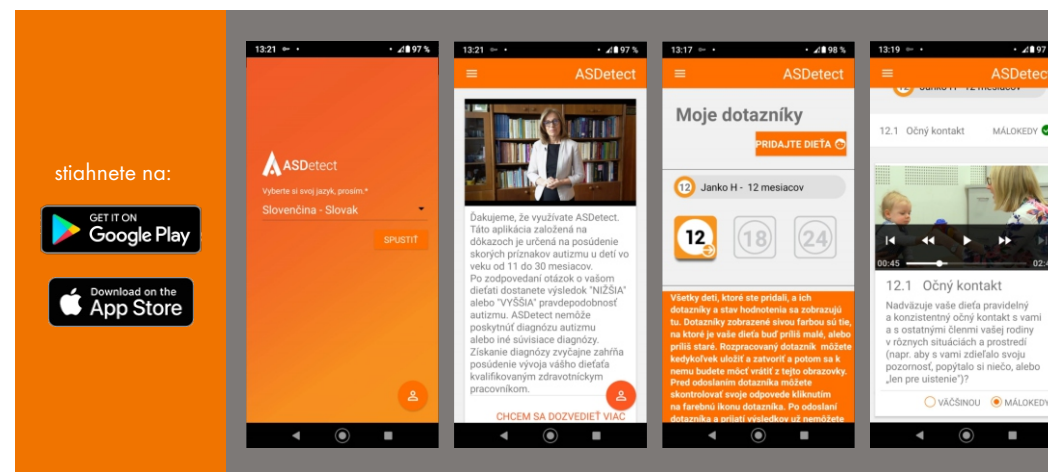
stiahnete na:

GET IT ON
Google Play

Download on the
App Store

13:21 97 %

ASDetect

Vyberte si svoj jazyk, prosím.*

Slovenčina - Slovak

SPUSTIŤ

13:21 97 %

ASDetect

Ďakujeme, že využívate ASDetect. Táto aplikácia založená na dôkazoch je určená na posúdenie skorých príznakov autizmu u detí vo veku od 11 do 30 mesiacov. Po zodpovedaní otázok o vašom dieťati dostanete výsledok "NIŽŠIA" alebo "VYŠŠIA" pravdepodobnosť autizmu. ASDetect nemôže poskytnúť diagnózu autizmu alebo iné súvisiace diagnózy. Získanie diagnózy zvyčajne zahŕňa posúdenie vývoja vášho dieťaťa kvalifikovaným zdravotníckym pracovníkom.

CHCEM SA DOZVEDIEŤ VIAC

13:17 98 %

ASDetect

Moje dotazníky

PRIDAJTE DIEŤA

12 Janko H - 12 mesiacov

12 18 24

Všetky deti, ktoré ste pridali, a ich dotazníky a stav hodnotenia sa zobrazujú tu. Dotazníky zobrazené sivou farbou sú tie, na ktoré je vaše dieťa buď príliš malé, alebo príliš staré. Rozpracovaný dotazník môžete kedykoľvek uložiť a zatvoriť a potom sa k nemu budete môcť vrátiť z tejto obrazovky. Pred odoslaním dotazníka môžete skontrolovať svoje odpovede kliknutím na farebnú ikonu dotazníka. Po odoslaní dotazníka a prijatí výsledkov už nemôžete

13:19 97

ASDetec

Janko H - 12 mesiacov

12.1 Očný kontakt MÁLOKEDY

00:45 02:

12.1 Očný kontakt

Nadväzuje vaše dieťa pravidelný a konzistentný očný kontakt s vami a s ostatnými členmi vašej rodiny v rôznych situáciách a prostredí (napr. aby s vami zdieľalo svoju pozornosť, popýtalo si niečo, alebo „len pre uistenie")?

VÄČŠINOU MÁLOKEDY